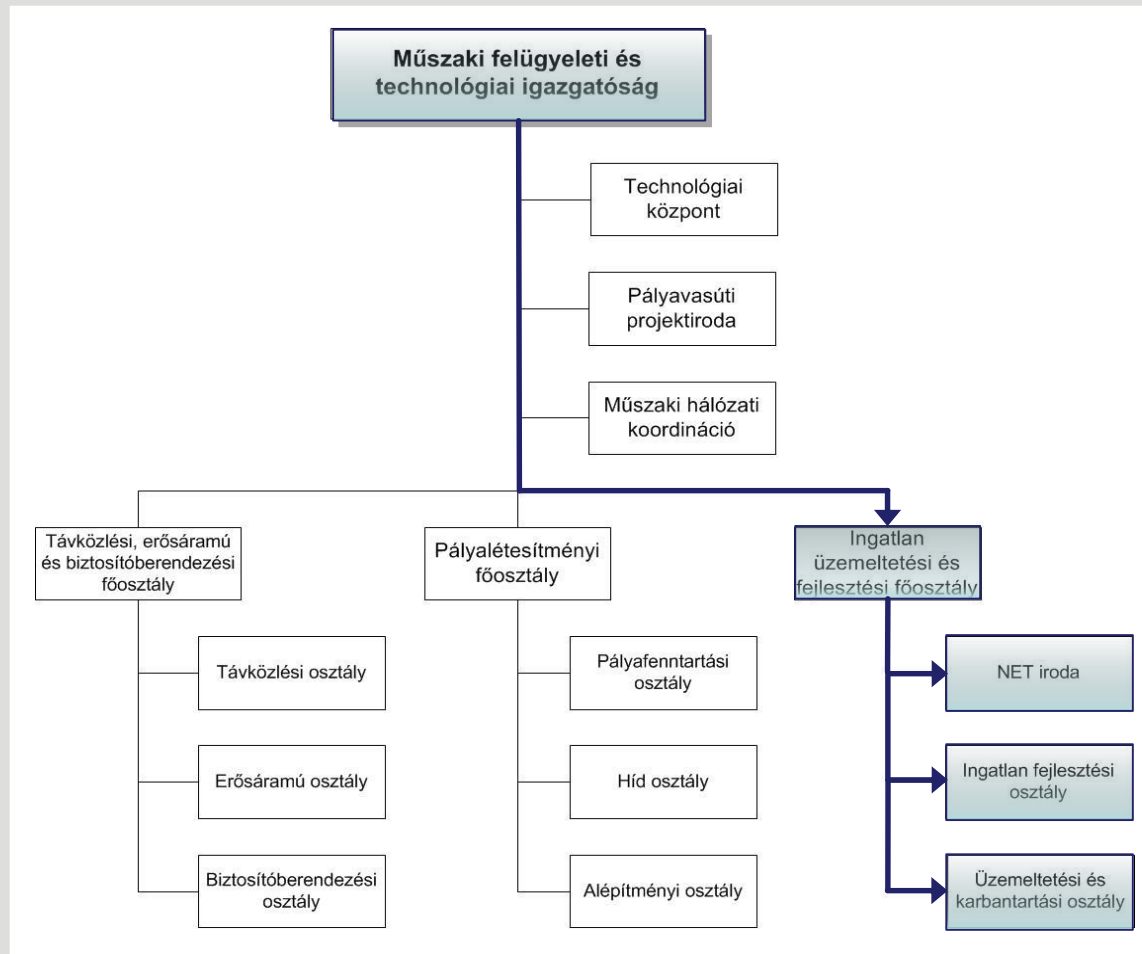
Műszaki felügyeleti és technológiai igazgatóság

Technológiai központ

Pályavasúti projektiroda

Műszaki hálózati koordináció

Távközlési, erősáramú és biztosítóberendezési főosztály

Távközlési osztály

Erősáramú osztály

Biztosítóberendezési osztály

Pályalétesítményi főosztály

Pályafenntartási osztály

Híd osztály

Alépítményi osztály

Ingatlan üzemeltetési és fejlesztési főosztály

NET iroda

Ingatlan fejlesztési osztály

Üzemeltetési és karbantartási osztály